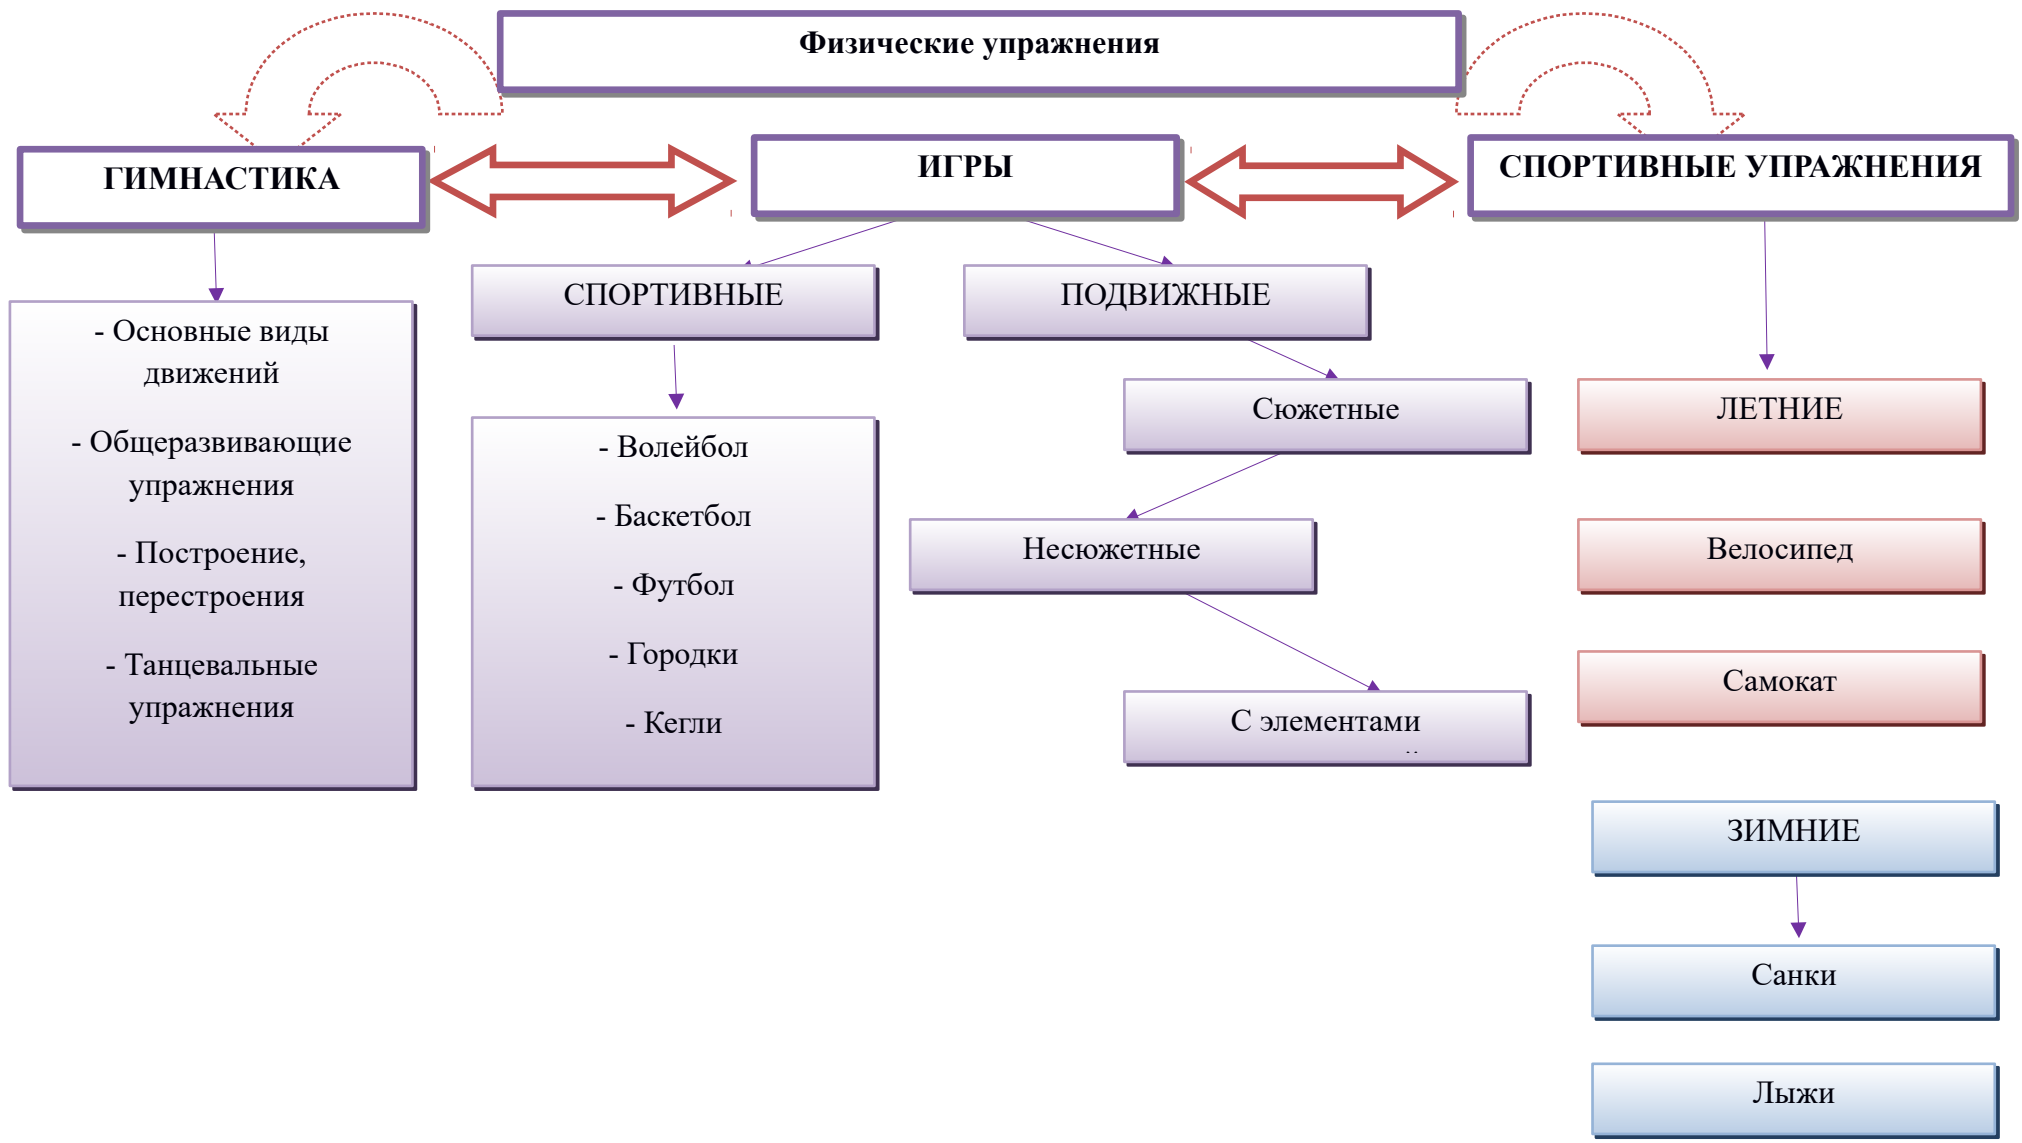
Физические упражнения

ГИМНАСТИКА

ИГРЫ

СПОРТИВНЫЕ УПРАЖНЕНИЯ

- Основные виды движений

- Общеразвивающие упражнения

- Построение, перестроения

- Танцевальные упражнения

СПОРТИВНЫЕ

- Волейбол

- Баскетбол

- Футбол

- Городки

- Кегли

ПОДВИЖНЫЕ

Сюжетные

Несюжетные

С элементами

ЛЕТНИЕ

Велосипед

Самокат

ЗИМНИЕ

Санки

Лыжи